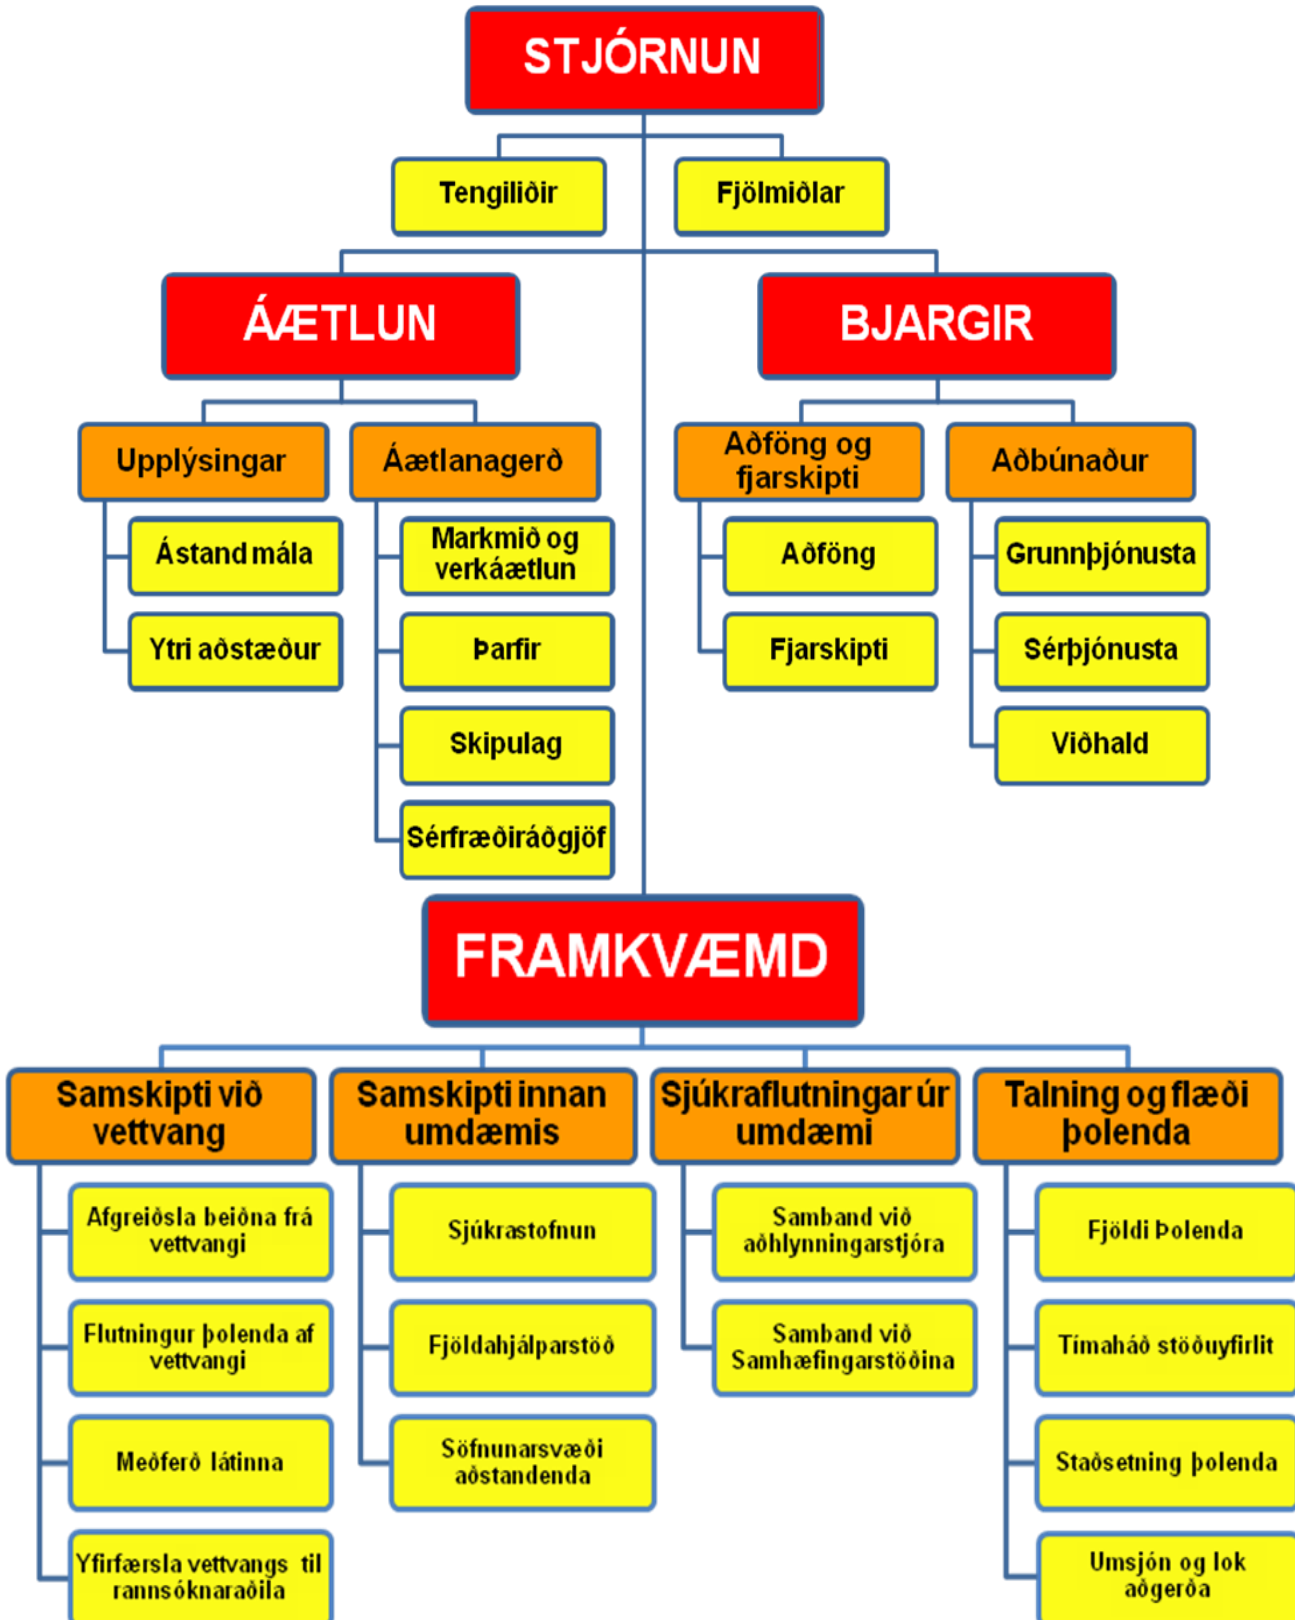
STJÓRNUN

Tengiliðir

Fjölmiðlar

ÁÆTLUN

BJARGIR

Upplýsingar

Áætlanagerð

Aðföng og fjarskipti

Aðbúnaður

Ástand mála

Ytri aðstæður

Markmið og verkáætlun

Þarfir

Skipulag

Sérfræðiráðgjöf

Aðföng

Fjarskipti

Grunnþjónusta

Sérþjónusta

Viðhald

FRAMKVÆMD

Samskipti við vettvang

Samskipti innan umdæmis

Sjúkraflutningar úr umdæmi

Talning og flæði þolenda

Afgreiðsla beiðna frá vettvangi

Flutningur þolenda af vettvangi

Meðferð látinna

Yfirfærsla vettvangs til rannsóknaraðila

Sjúkrastofnun

Fjöldahjálparstöð

Söfnunarsvæði aðstandenda

Samband við aðhlynningarstjóra

Samband við Samhæfingarstöðina

Fjöldi Þolenda

Tímaháð stöðuyfirlit

Staðsetning þolenda

Umsjón og lok aðgerða